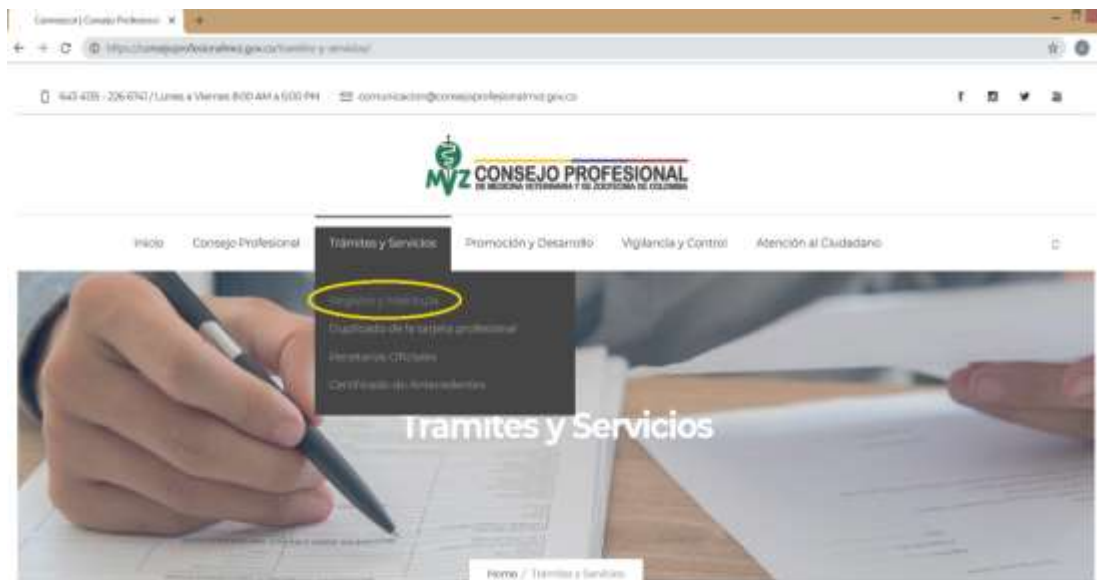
Comercial | Consejo Profesional ×

https://consejoprofesionalmvz.gov.co/tramites-y-servicios/

643 4035 - 226 6740 / Lunes a Viernes 8:00 AM a 5:00 PM   comunicacion@consejoprofesionalmvz.gov.co

MVZ CONSEJO PROFESIONAL
DE MEDICINA VETERINARIA Y DE ZOOTECNIA DE COLOMBIA

Inicio   Consejo Profesional   Trámites y Servicios   Promoción y Desarrollo   Vigilancia y Control   Atención al Ciudadano

Registro y Matrícula
Duplicado de la tarjeta profesional
Secretarías Oficiales
Certificado de Antecedentes

Tramites y Servicios

Home / Tramites y Servicios